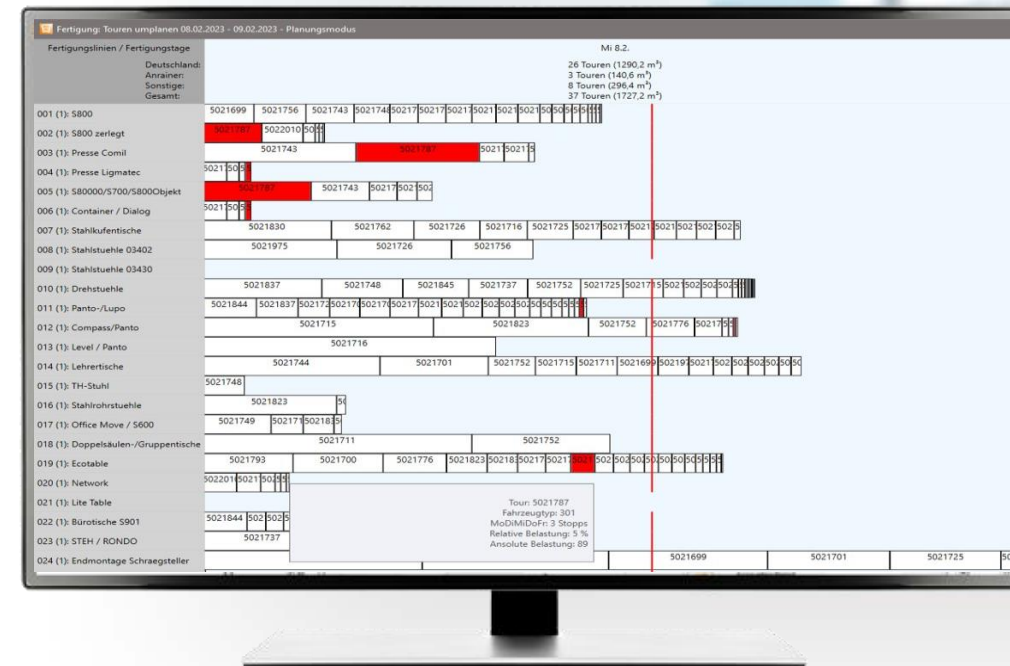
Fertigung: Touren umplanen 08.02.2023 - 09.02.2023 - Planungsmodus

Fertigungslinien / Fertigungstage

Mi 8.2.

Deutschland:
Anrainer:
Sonstige:
Gesamt:

26 Touren (1290,2 m³)
3 Touren (140,6 m³)
8 Touren (296,4 m³)
37 Touren (1727,2 m³)

001 (1): S800
002 (1): S800 zerlegt
003 (1): Presse Comil
004 (1): Presse Ligmatec
005 (1): S80000/S700/S800Objekt
006 (1): Container / Dialog
007 (1): Stahlkufentische
008 (1): Stahlstuehle 03402
009 (1): Stahlstuehle 03430
010 (1): Drehstuehle
011 (1): Panto-/Lupo
012 (1): Compass/Panto
013 (1): Level / Panto
014 (1): Lehrertische
015 (1): TH-Stuhl
016 (1): Stahlrohrstuehle
017 (1): Office Move / S600
018 (1): Doppelsäulen-/Gruppentische
019 (1): Ecotable
020 (1): Network
021 (1): Lite Table
022 (1): Bürotische S901
023 (1): STEH / RONDO
024 (1): Endmontage Schraegsteller

5021699 5021756 5021743 5021748 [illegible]
5021787 5022010
5021743 5021787
5021743
5021787 5021743
5021830 5021762 5021726 5021716 5021725
5021975 5021726 5021756
5021837 5021748 5021845 5021737 5021752 5021725
5021844 5021837
5021715 5021823 5021752 5021776
5021716
5021744 5021701 5021752 5021715 5021711 5021699
5021748
5021823
5021749
5021711 5021752
5021793 5021700 5021776 5021823
5021844
5021737
5021699 5021701 5021725

Tour: 5021787
Fahrzeugtyp: 301
MoDiMiDoFr: 3 Stopps
Relative Belastung: 5 %
Ansolute Belastung: 89